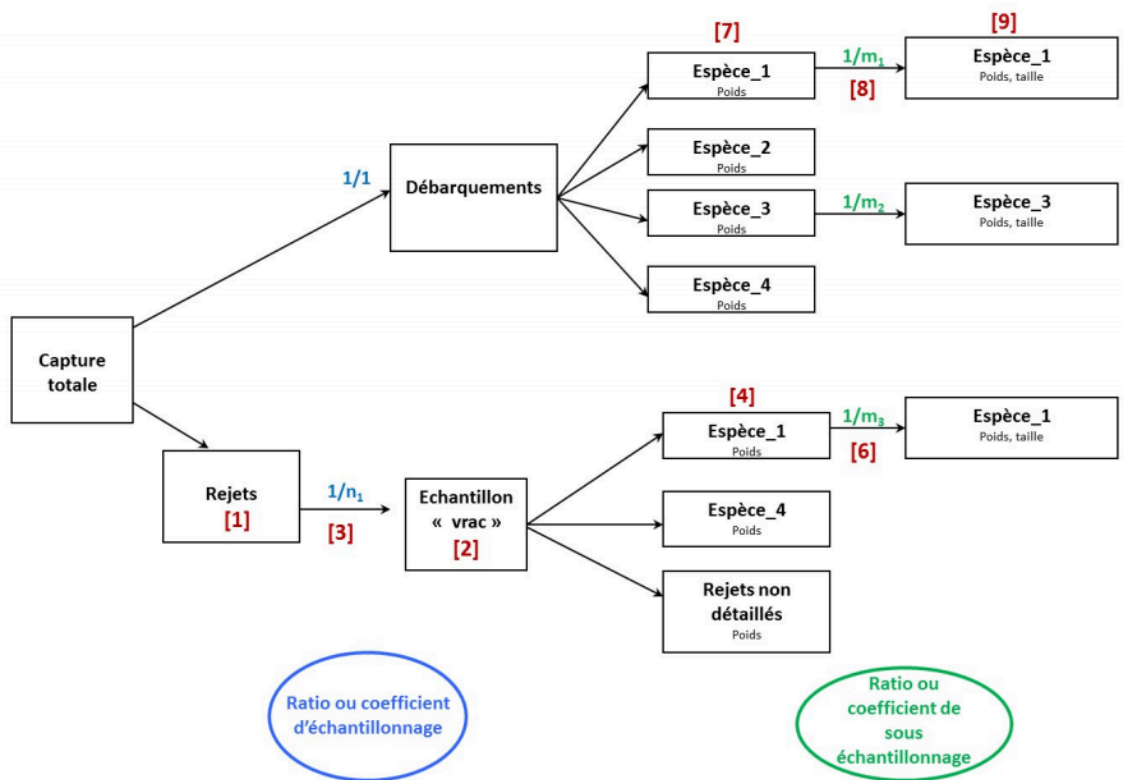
Capture totale

1/1

Débarquements

[7]

Espèce_1
Poids

1/$m_1$

[8]

[9]

Espèce_1
Poids, taille

Espèce_2
Poids

Espèce_3
Poids

1/$m_2$

Espèce_3
Poids, taille

Espèce_4
Poids

Rejets
[1]

1/$n_1$

[3]

Echantillon « vrac »
[2]

[4]

Espèce_1
Poids

1/$m_3$

[6]

Espèce_1
Poids, taille

Espèce_4
Poids

Rejets non détaillés
Poids

Ratio ou coefficient d'échantillonnage

Ratio ou coefficient de sous échantillonnage